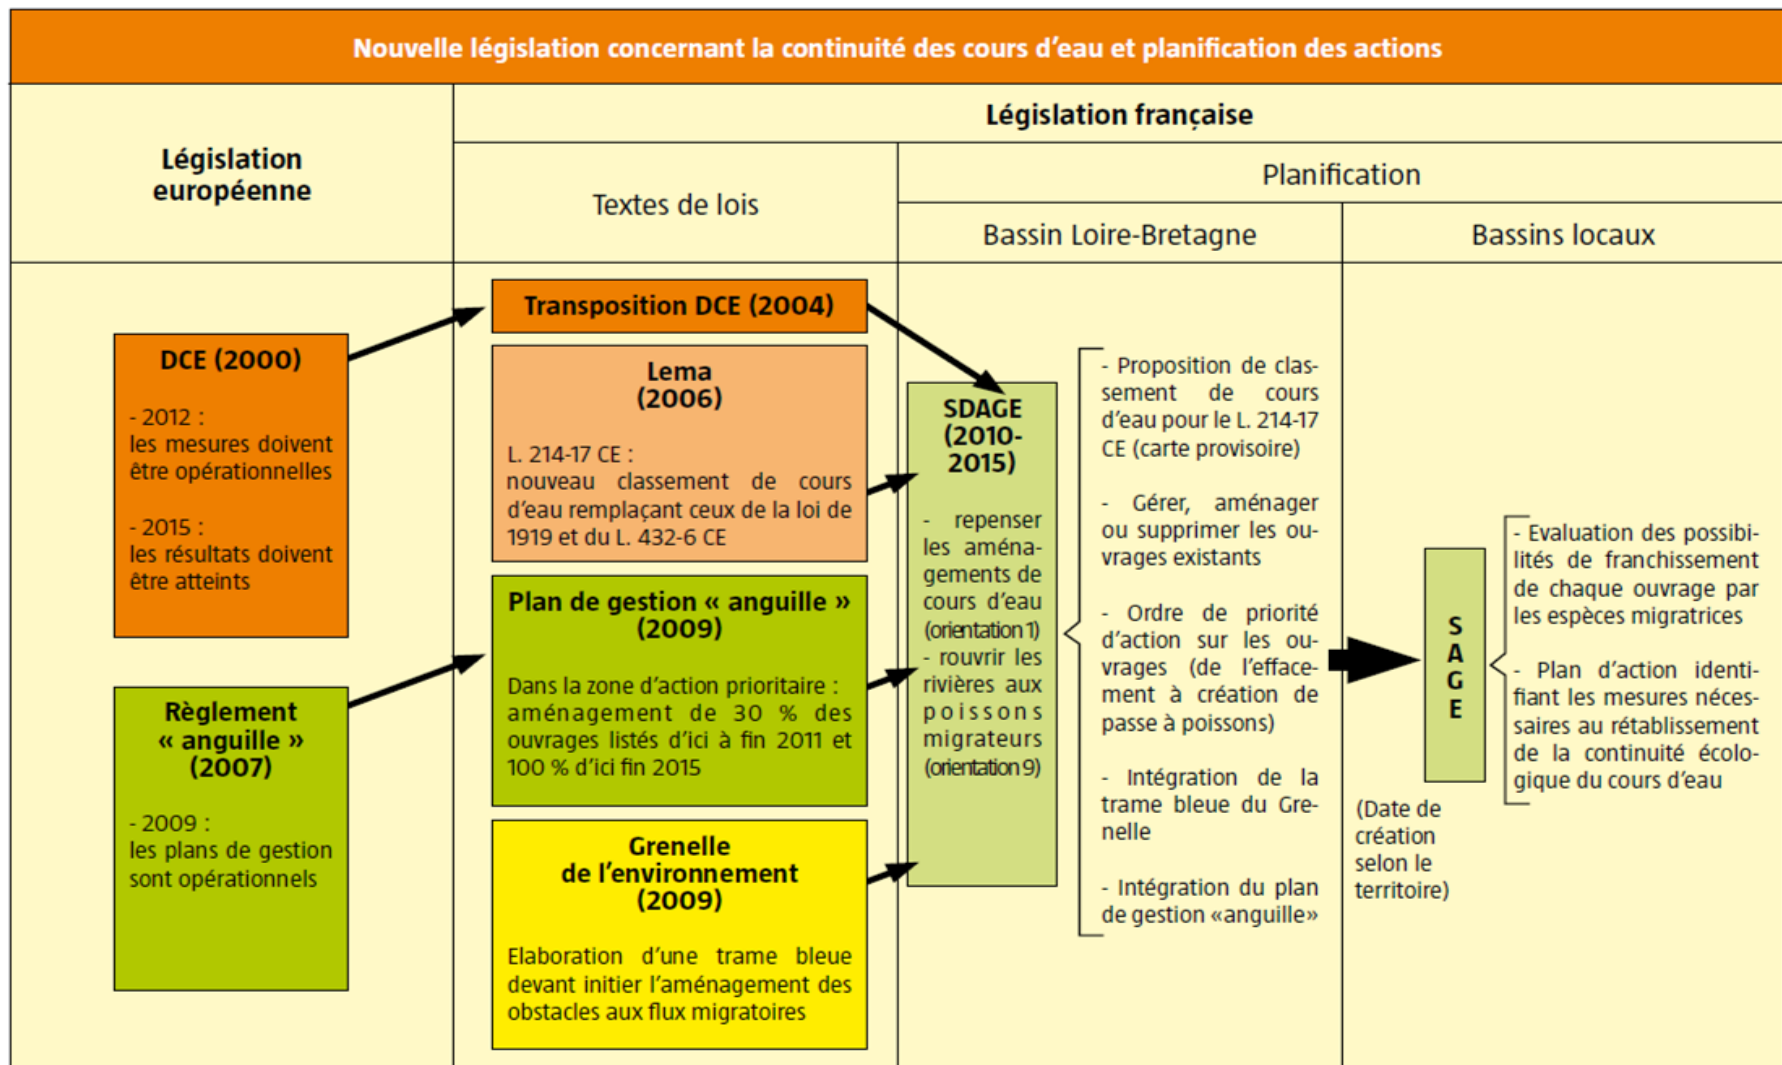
Nouvelle législation concernant la continuité des cours d'eau et planification des actions

Législation européenne

Législation française

Textes de lois

Planification

Bassin Loire-Bretagne

Bassins locaux

DCE (2000)

- 2012 : les mesures doivent être opérationnelles

- 2015 : les résultats doivent être atteints

Règlement « anguille » (2007)

- 2009 : les plans de gestion sont opérationnels

Transposition DCE (2004)

Lema (2006)

L. 214-17 CE : nouveau classement de cours d'eau remplaçant ceux de la loi de 1919 et du L. 432-6 CE

Plan de gestion « anguille » (2009)

Dans la zone d'action prioritaire : aménagement de 30 % des ouvrages listés d'ici à fin 2011 et 100 % d'ici fin 2015

Grenelle de l'environnement (2009)

Elaboration d'une trame bleue devant initier l'aménagement des obstacles aux flux migratoires

SDAGE (2010-2015)

- repenser les aménagements de cours d'eau (orientation 1)
- rouvrir les rivières aux poissons migrateurs (orientation 9)

- Proposition de classement de cours d'eau pour le L. 214-17 CE (carte provisoire)

- Gérer, aménager ou supprimer les ouvrages existants

- Ordre de priorité d'action sur les ouvrages (de l'effacement à création de passe à poissons)

- Intégration de la trame bleue du Grenelle

- Intégration du plan de gestion «anguille»

S A G E

(Date de création selon le territoire)

- Evaluation des possibilités de franchissement de chaque ouvrage par les espèces migratrices

- Plan d'action identifiant les mesures nécessaires au rétablissement de la continuité écologique du cours d'eau